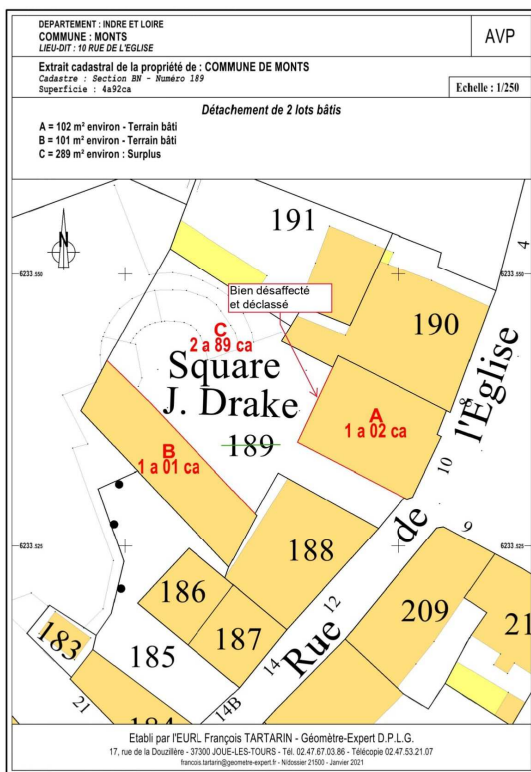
DEPARTEMENT : INDRE ET LOIRE
COMMUNE : MONTS
LIEU-DIT : 10 RUE DE L'EGLISE

AVP

Extrait cadastral de la propriété de : COMMUNE DE MONTS
Cadastre : Section BN - Numéro 189
Superficie : 4a92ca

Echelle : 1/250

Détachement de 2 lots bâtis

A = 102 m² environ - Terrain bâti
B = 101 m² environ - Terrain bâti
C = 289 m² environ : Surplus

N

6233.550

6233.550

191

4

Bien désaffecté et déclassé

C
2 a 89 ca

190

Square J. Drake

l'Église

A
1 a 02 ca

8

B
1 a 01 ca

189

10

de

9

6233.525

6233.525

188

186

209

21

12

187

Rue

183

185

14

21

14B

184

Etabli par l'EURL François TARTARIN - Géomètre-Expert D.P.L.G.
17, rue de la Douzillère - 37300 JOUE-LES-TOURS - Tél. 02.47.67.03.86 - Télécopie 02.47.53.21.07
francois.tartarin@geometre-expert.fr - N/dossier 21500 - Janvier 2021